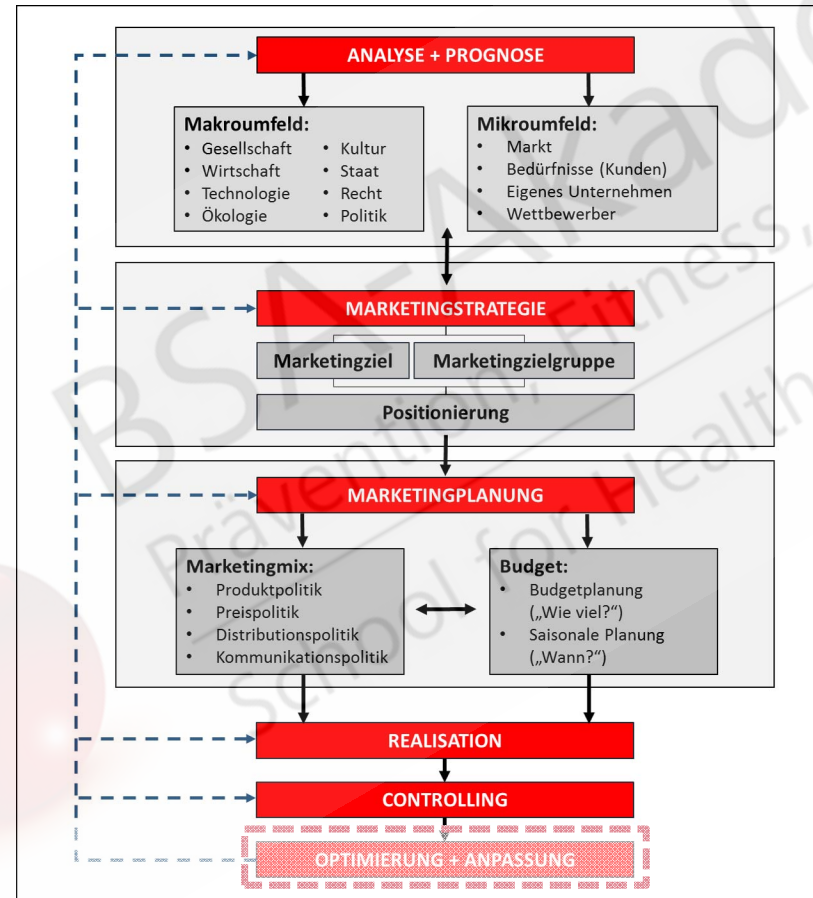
ANALYSE + PROGNOSE

Makroumfeld:
- Gesellschaft
- Wirtschaft
- Technologie
- Ökologie
- Kultur
- Staat
- Recht
- Politik

Mikroumfeld:
- Markt
- Bedürfnisse (Kunden)
- Eigenes Unternehmen
- Wettbewerber

MARKETINGSTRATEGIE

Marketingziel

Marketingzielgruppe

Positionierung

MARKETINGPLANUNG

Marketingmix:
- Produktpolitik
- Preispolitik
- Distributionspolitik
- Kommunikationspolitik

Budget:
- Budgetplanung („Wie viel?“)
- Saisonale Planung („Wann?“)

REALISATION

CONTROLLING

OPTIMIERUNG + ANPASSUNG

BSA-Akademie Prävention, Fitness, School for Health